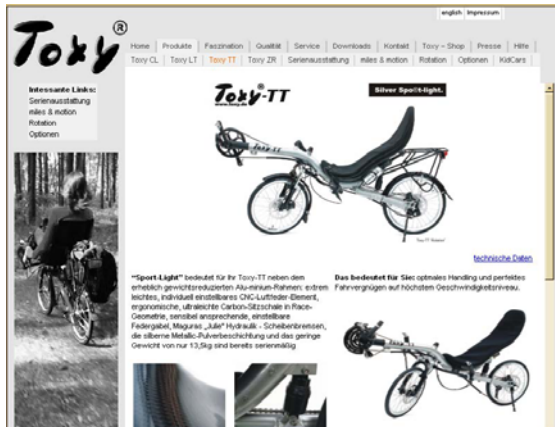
english | Impressum

Toxy®

Home | Produkte | Faszination | Qualität | Service | Downloads | Kontakt | Toxy – Shop | Presse | Hilfe

Toxy CL | Toxy LT | Toxy TT | Toxy ZR | Serienausstattung | miles & motion | Rotation | Optionen | KidCars

Intessante Links:
Serienausstattung
miles & motion
Rotation
Optionen

Toxy-TT
www.toxy.de

Silver Sport-light.

technische Daten

"Sport-Light" bedeutet für Ihr Toxy-TT neben dem erheblich gewichtsreduzierten Alu-minium-Rahmen: extrem leichtes, individuell einstellbares CNC-Luftfeder-Element, ergonomische, ultraleichte Carbon-Sitzschale in Race-Geometrie, sensibel ansprechende, einstellbare Federgabel, Maguras „Julie" Hydraulik - Scheibenbremsen, die silberne Metallic-Pulverbeschichtung und das geringe Gewicht von nur 13,5kg sind bereits serienmäßig

Das bedeutet für Sie: optimales Handling und perfektes Fahrvergnügen auf höchstem Geschwindigkeitsniveau.